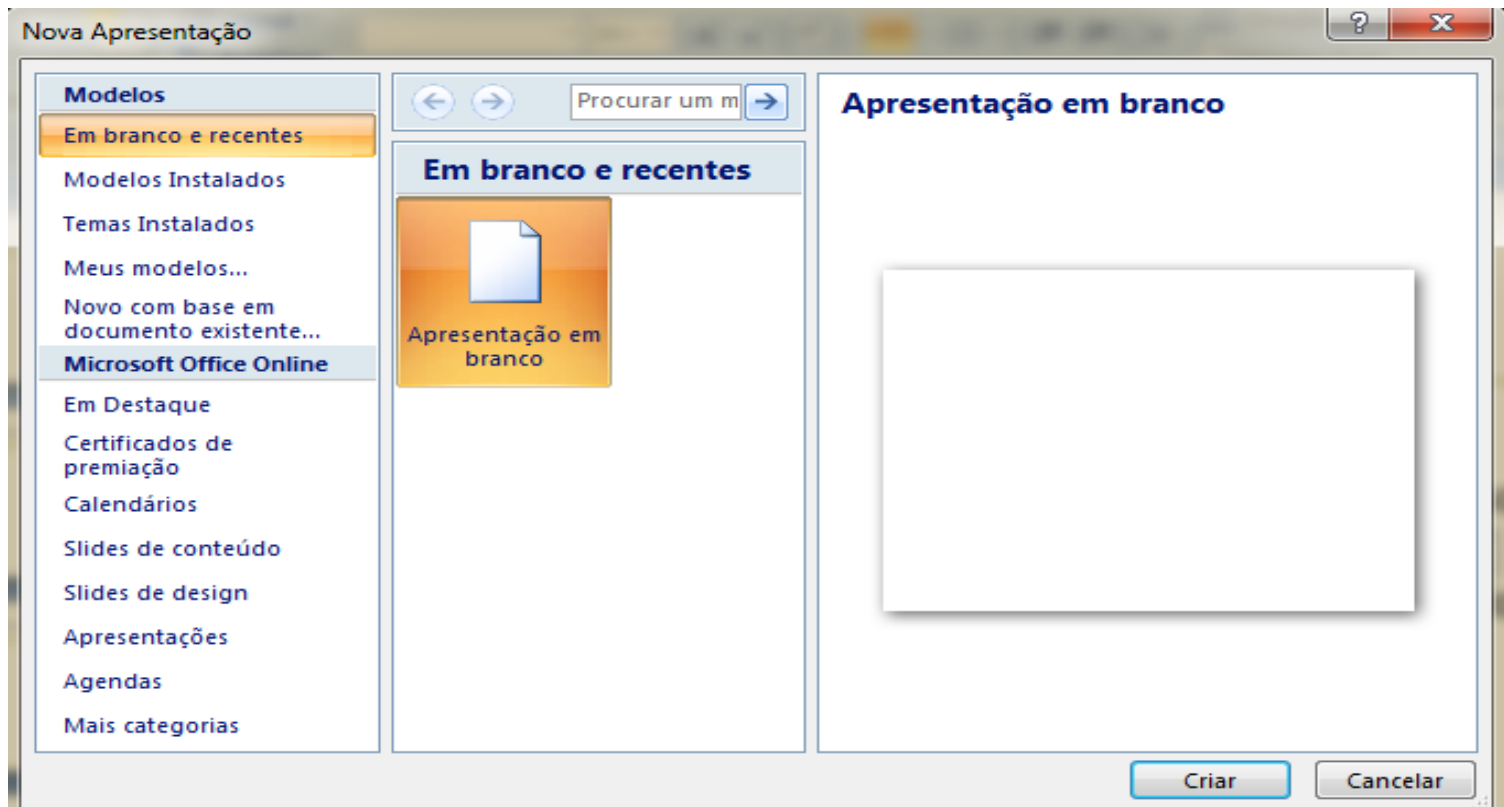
Nova Apresentação

?

Modelos

Em branco e recentes

Modelos Instalados

Temas Instalados

Meus modelos...

Novo com base em documento existente...

Microsoft Office Online

Em Destaque

Certificados de premiação

Calendários

Slides de conteúdo

Slides de design

Apresentações

Agendas

Mais categorias

Procurar um m

Em branco e recentes

Apresentação em branco

Apresentação em branco

Criar

Cancelar